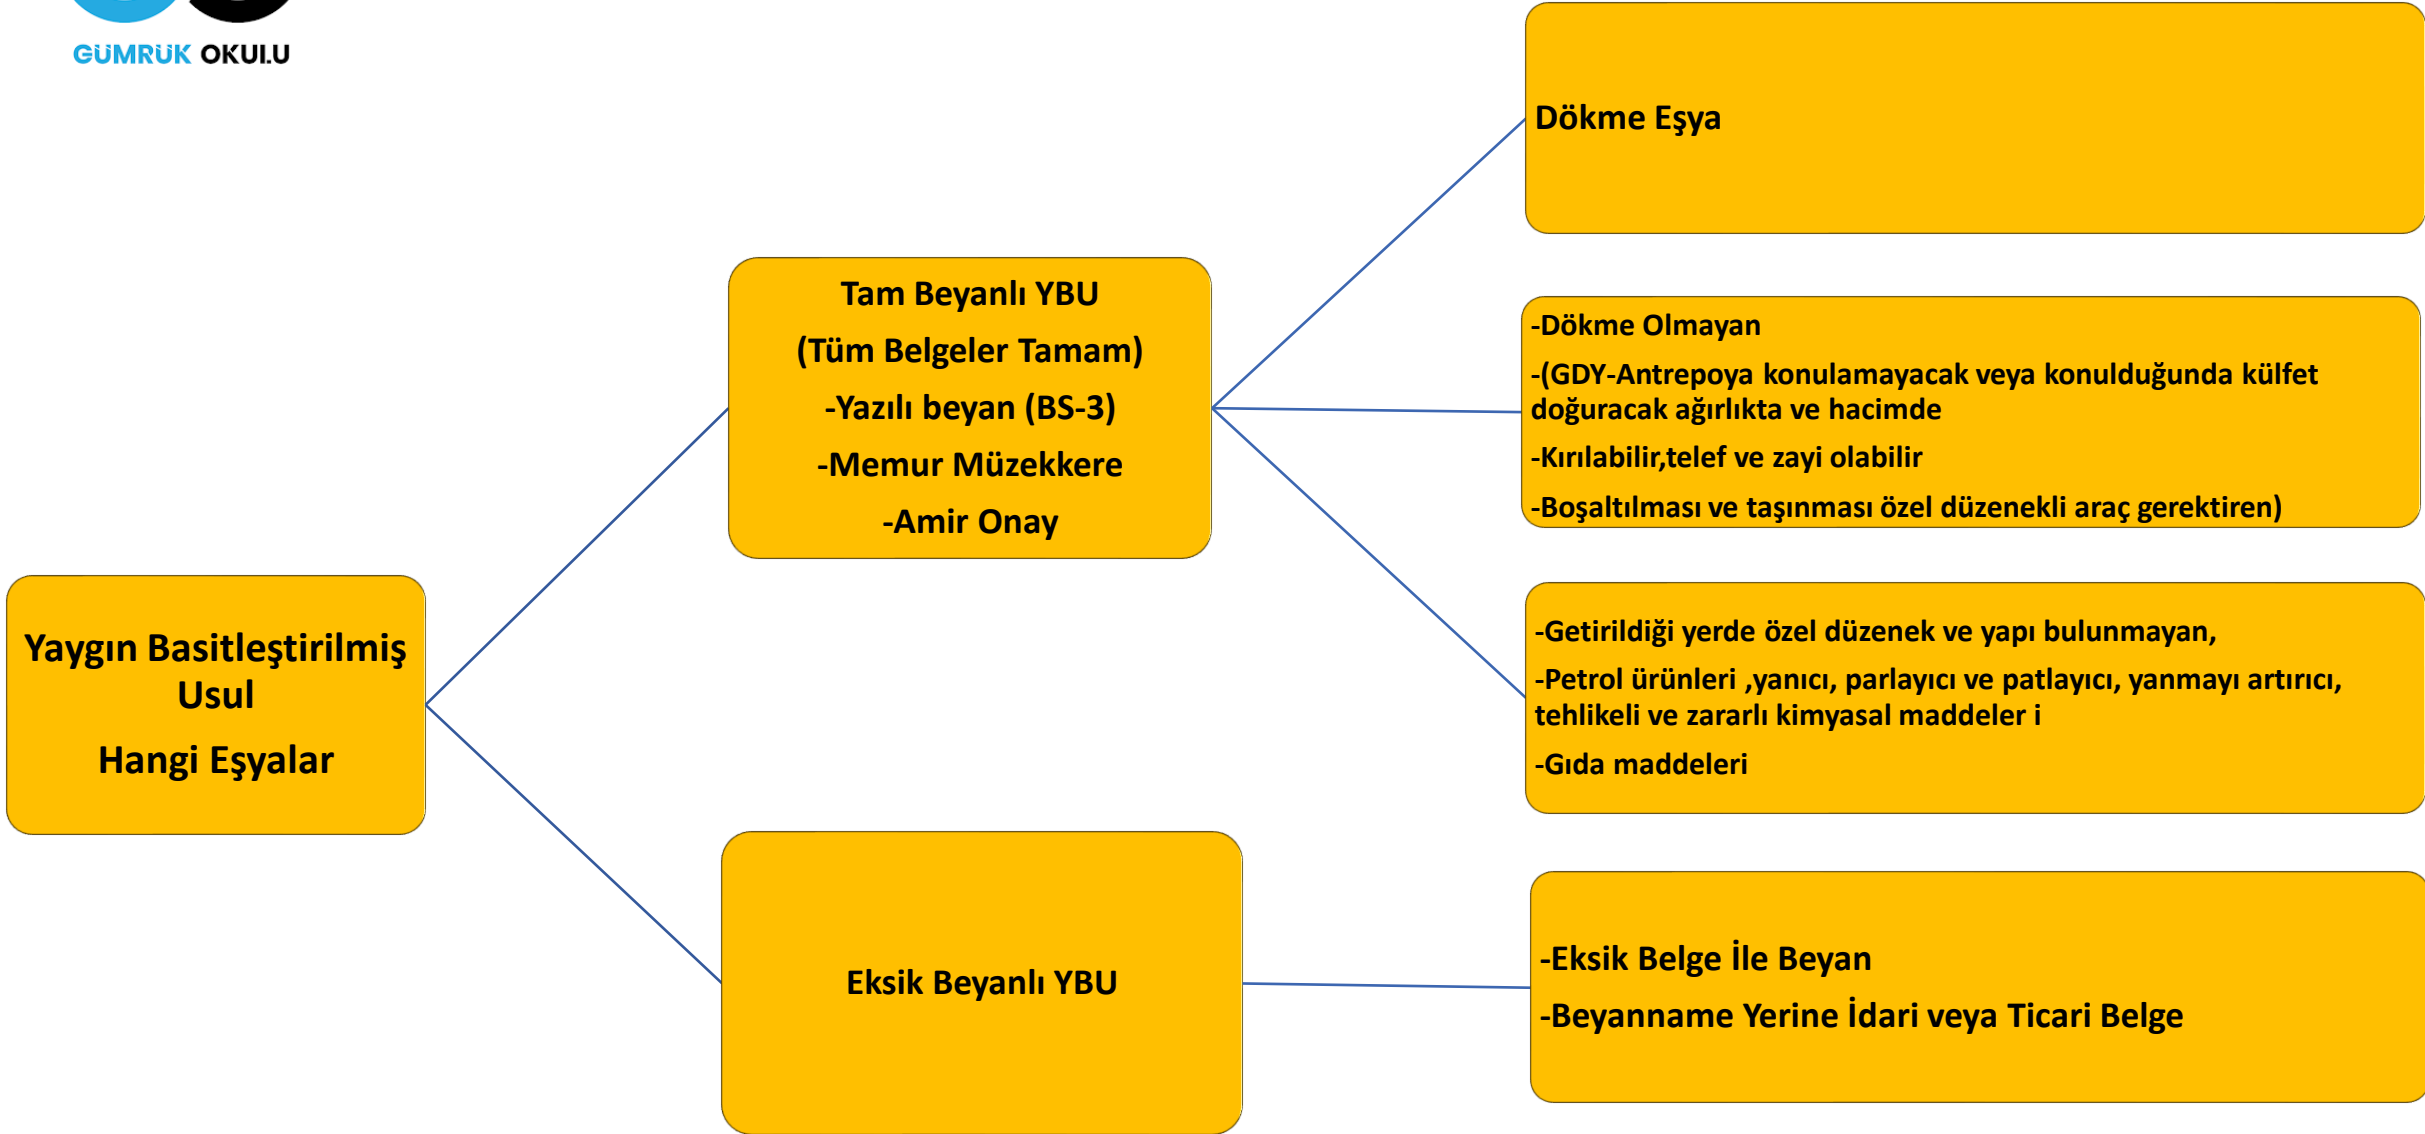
GÜMRÜK OKULU

Yaygın Basitleştirilmiş Usul

Hangi Eşyalar

Tam Beyanlı YBU

(Tüm Belgeler Tamam)

-Yazılı beyan (BS-3)

-Memur Müzekkere

-Amir Onay

Dökme Eşya

-Dökme Olmayan

-(GDY-Antrepoya konulamayacak veya konulduğunda külfet doğuracak ağırlıkta ve hacimde

-Kırılabilir,telef ve zayi olabilir

-Boşaltılması ve taşınması özel düzenekli araç gerektiren)

-Getirildiği yerde özel düzenek ve yapı bulunmayan,

-Petrol ürünleri ,yanıcı, parlayıcı ve patlayıcı, yanmayı artırıcı, tehlikeli ve zararlı kimyasal maddeler i

-Gıda maddeleri

Eksik Beyanlı YBU

-Eksik Belge İle Beyan

-Beyanname Yerine İdari veya Ticari Belge